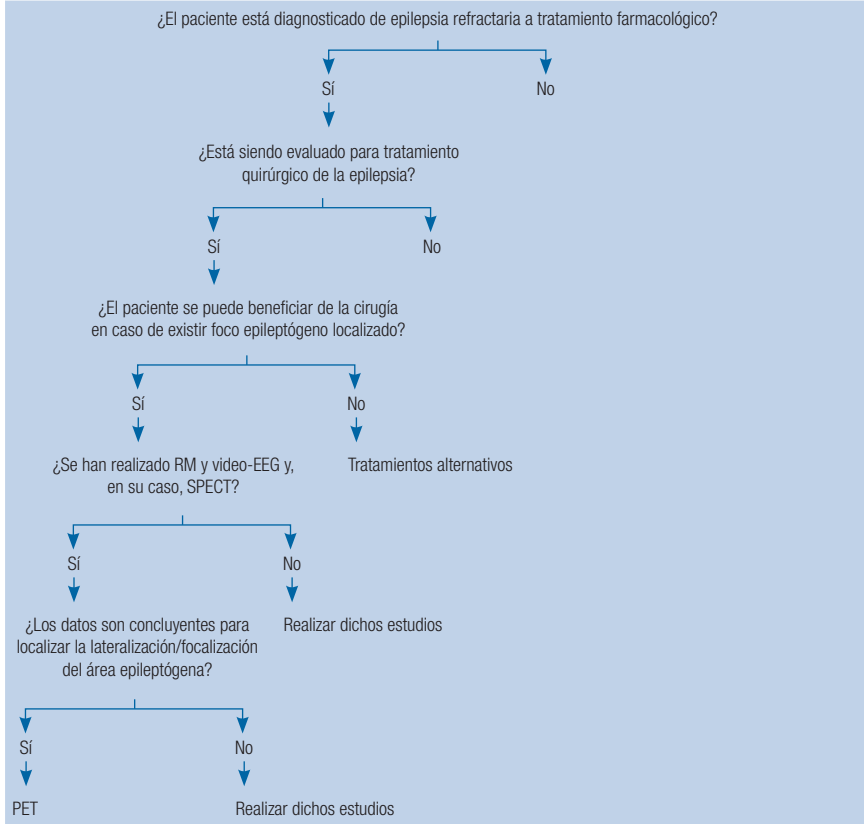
¿El paciente está diagnosticado de epilepsia refractaria a tratamiento farmacológico?

Sí

No

¿Está siendo evaluado para tratamiento quirúrgico de la epilepsia?

Sí

No

¿El paciente se puede beneficiar de la cirugía en caso de existir foco epileptógeno localizado?

Sí

No

¿Se han realizado RM y video-EEG y, en su caso, SPECT?

Tratamientos alternativos

Sí

No

¿Los datos son concluyentes para localizar la lateralización/focalización del área epileptógena?

Realizar dichos estudios

Sí

No

PET

Realizar dichos estudios